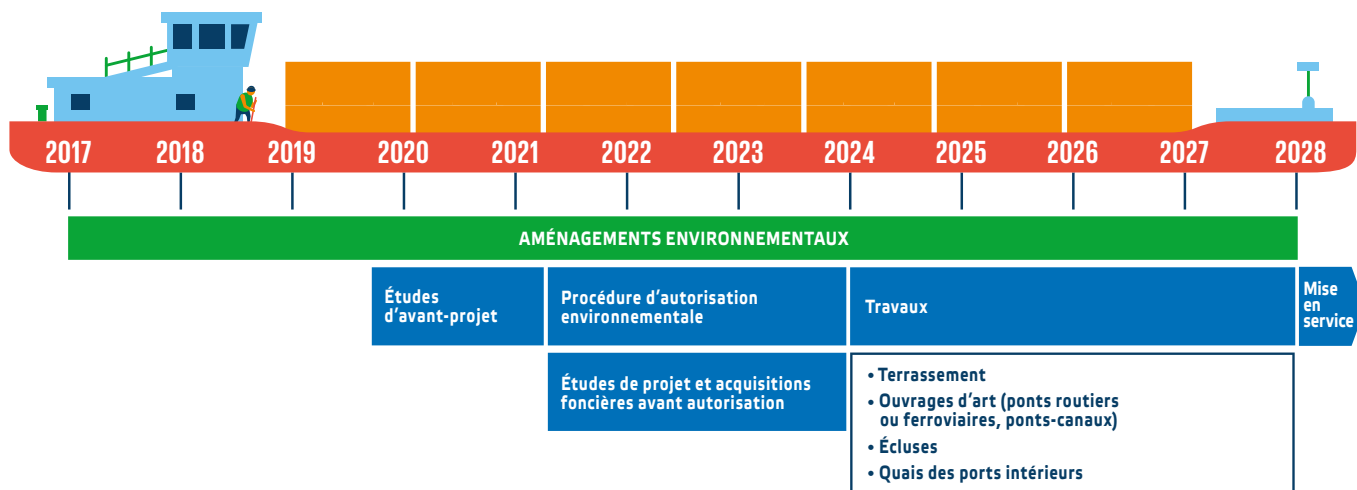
2017 2018 2019 2020 2021 2022 2023 2024 2025 2026 2027 2028

AMÉNAGEMENTS ENVIRONNEMENTAUX

Études d'avant-projet

Procédure d'autorisation environnementale

Travaux

Mise en service

Études de projet et acquisitions foncières avant autorisation

• Terrassement
• Ouvrages d'art (ponts routiers ou ferroviaires, ponts-canaux)
• Écluses
• Quais des ports intérieurs